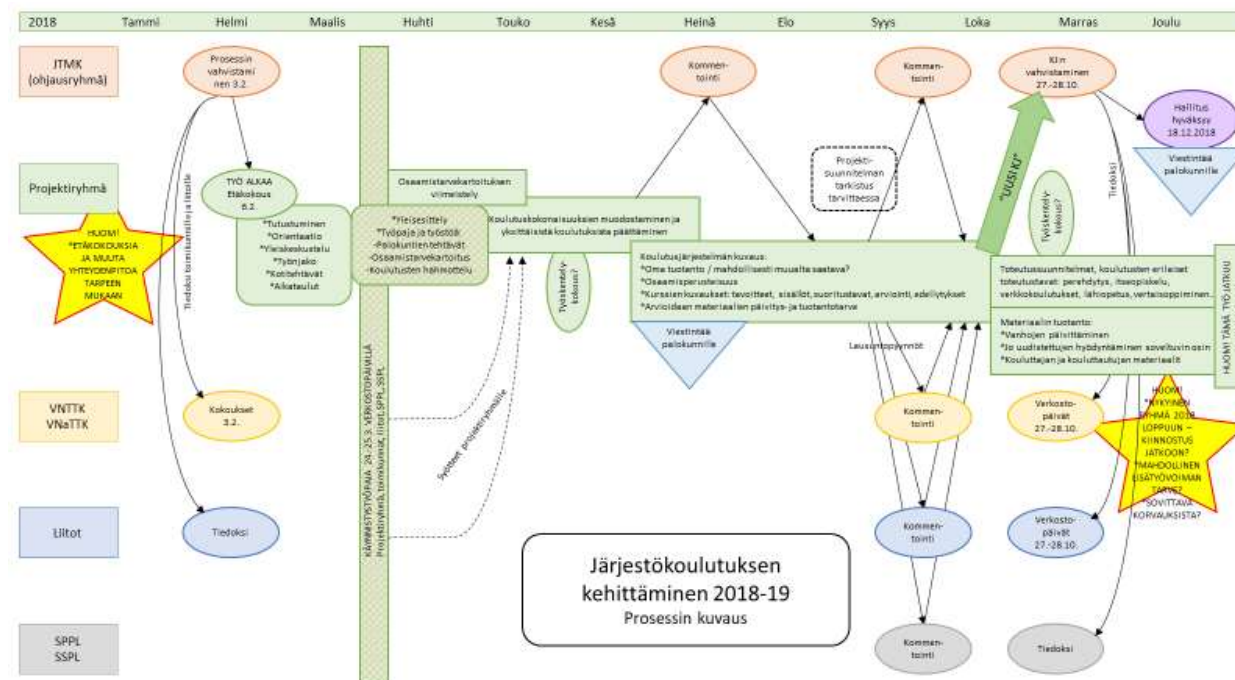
2018 Tammi Helmi Maalis Huhti Touko Kesä Heinä Elo Syys Loka Marras Joulu

JTMK (ohjausryhmä)

Prosessin vahvistaminen 3.2.

Kommentointi

Kommentointi

KJ:n vahvistaminen 27.-28.10.

Hallitus hyväksyy 18.12.2018

Viestintää palokunnille

Projektiryhmä

HUOM! *ETÄKOKOUKSIA JA MUUTA YHTEYDENPITOA TARPEEN MUKAAN

Tiedoksi toimikunnille ja liitoille

TYÖ ALKAA Etäkokous 6.2.

*Tutustuminen *Orientaatio *Yleiskeskustelu *Työnjako *Kotitehtävät *Aikataulut

KÄYNNISTYSTYÖPAJA 24.-25.3. VERKOSTOPÄIVILLÄ Projektiryhmä, toimikunnat, liitot, SPPL, SSPL

*Yleisesittely *Työpaja ja työstöä: -Palokuntien tehtävät -Osaamistarvekartoitus -Koulutusten hahmottelu

Osaamistarvekartoituksen viimeistely

Koulutuskokonaisuuksien muodostaminen ja yksittäisistä koulutuksista päättäminen

Työskentelykokous?

Projektisuunnitelman tarkistus tarvittaessa

"UUSI KJ"

Työskentelykokous?

Tiedoksi

Koulutusjärjestelmän kuvaus: *Oma tuotanto / mahdollisesti muualta saatava? *Osaamisperusteisuus *Kurssien kuvaukset: tavoitteet, sisällöt, suoritustavat, arviointi, edellytykset *Arvioidaan materiaalien päivitys- ja tuotantotarve

Viestintää palokunnille

Toteutussuunnitelmat, koulutusten erilaiset toteutustavat: perehdytys, itseopiskelu, verkkokoulutukset, lähiopetus, vertaisoppiminen...

Materiaalin tuotanto: *Vanhojen päivittäminen *Jo uudistettujen hyödyntäminen soveltuvin osin *Kouluttajan ja koulutettujen materiaalit

HUOM! TÄMÄ TYÖ JATKUU

Lausuntopyynnöt

Syötteet projektiryhmälle

VNTTK VNaTTK

Kokoukset 3.2.

Kommentointi

Verkostopäivät 27.-28.10.

HUOM! *NYKYINEN RYHMÄ 2018 LOPPUUN – KIINNOSTUS JATKOON? *MAHDOLLINEN LISÄTYÖVOIMAN TARVE? *SOVITTAVA KORVAUKSISTA?

Liitot

Tiedoksi

Kommentointi

Verkostopäivät 27.-28.10.

Järjestökoulutuksen kehittäminen 2018-19
Prosessin kuvaus

SPPL SSPL

Kommentointi

Tiedoksi